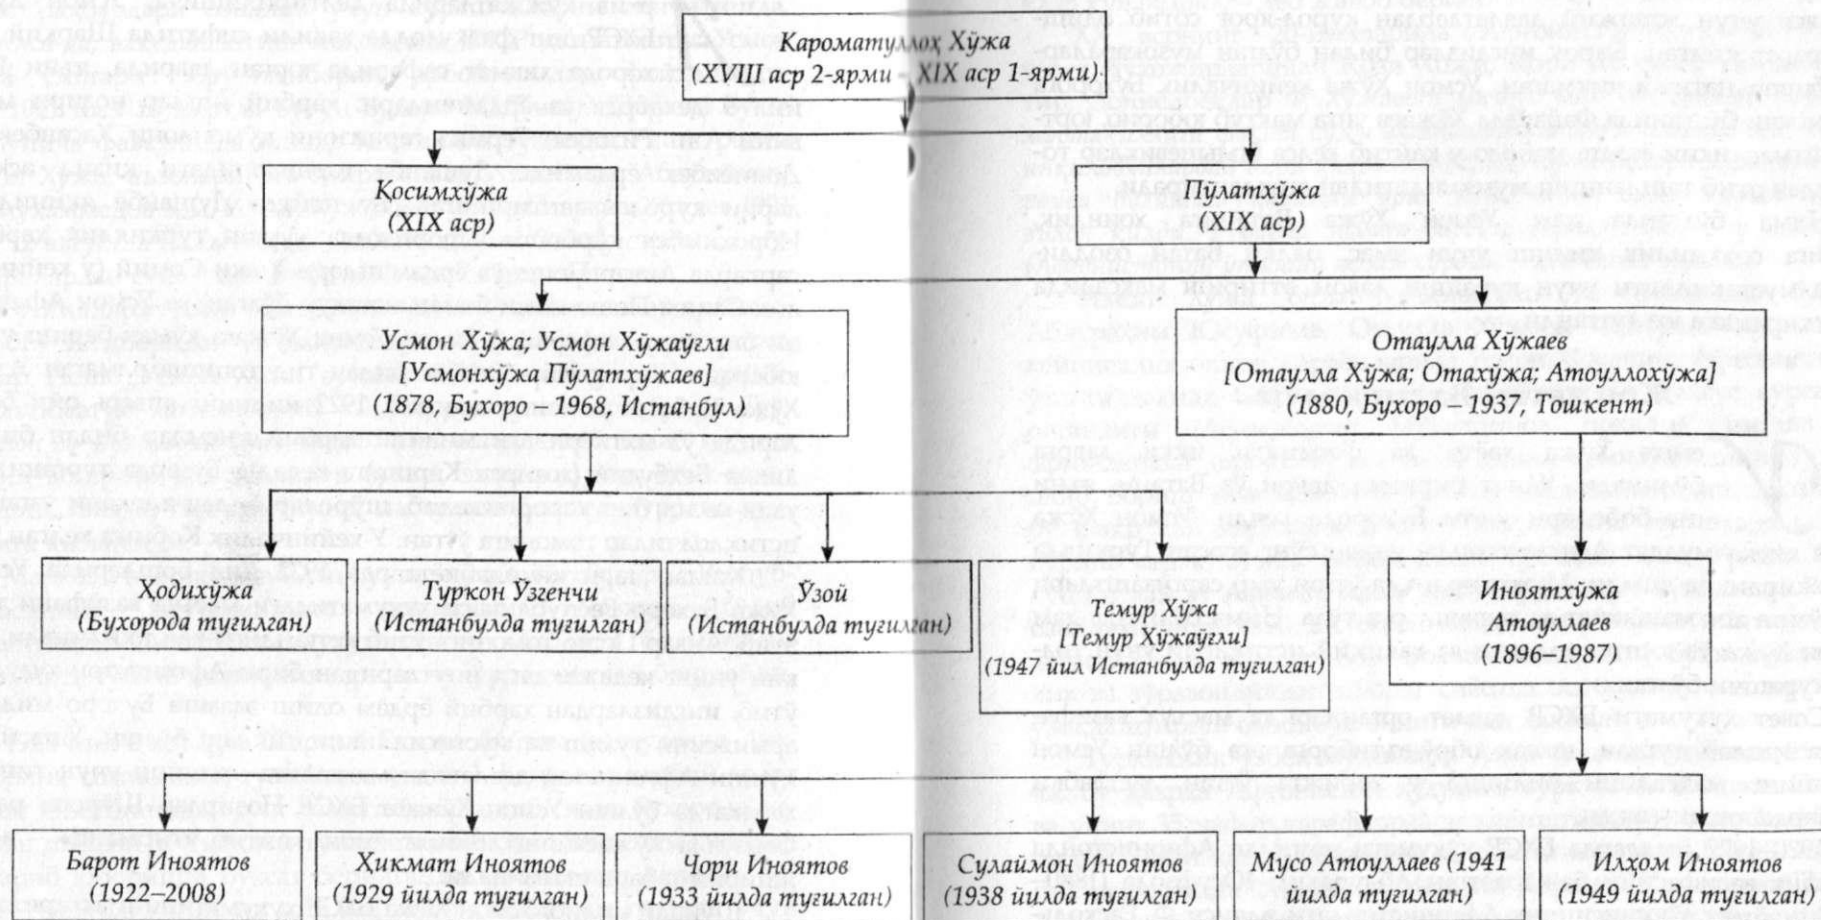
Кароматуллоҳ Хўжа
(XVIII аср 2-ярми – XIX аср 1-ярми)

Қосимхўжа
(XIX аср)

Пўлатхўжа
(XIX аср)

Усмон Хўжа; Усмон Хўжаўғли
[Усмонхўжа Пўлатхўжаев]
(1878, Бухоро – 1968, Истанбул)

Отаулла Хўжаев
[Отаулла Хўжа; Отахўжа; Атоуллохўжа]
(1880, Бухоро – 1937, Тошкент)

Ҳодихўжа
(Бухорода туғилган)

Туркон Ўзгенчи
(Истанбулда туғилган)

Ўзой
(Истанбулда туғилган)

Темур Хўжа
[Темур Хўжаўғли]
(1947 йил Истанбулда туғилган)

Иноятхўжа
Атоуллаев
(1896–1987)

Барот Иноятов
(1922–2008)

Ҳикмат Иноятов
(1929 йилда туғилган)

Чори Иноятов
(1933 йилда туғилган)

Сулаймон Иноятов
(1938 йилда туғилган)

Мусо Атоуллаев (1941
йилда туғилган)

Илҳом Иноятов
(1949 йилда туғилган)